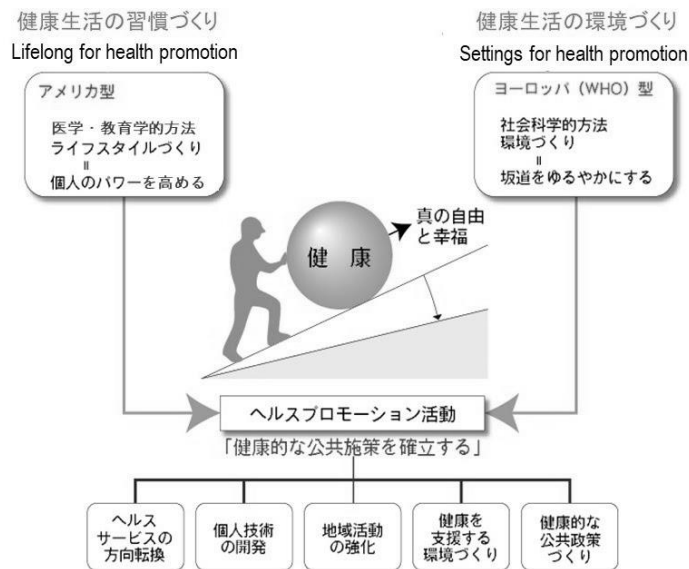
健康生活の習慣づくり

Lifelong for health promotion

健康生活の環境づくり

Settings for health promotion

アメリカ型

医学・教育学的方法
ライフスタイルづくり
=
個人のパワーを高める

ヨーロッパ（WHO）型

社会科学的方法
環境づくり
=
坂道をゆるやかにする

健康

真の自由と幸福

ヘルスプロモーション活動

「健康的な公共施策を確立する」

ヘルスサービスの方向転換

個人技術の開発

地域活動の強化

健康を支援する環境づくり

健康的な公共政策づくり